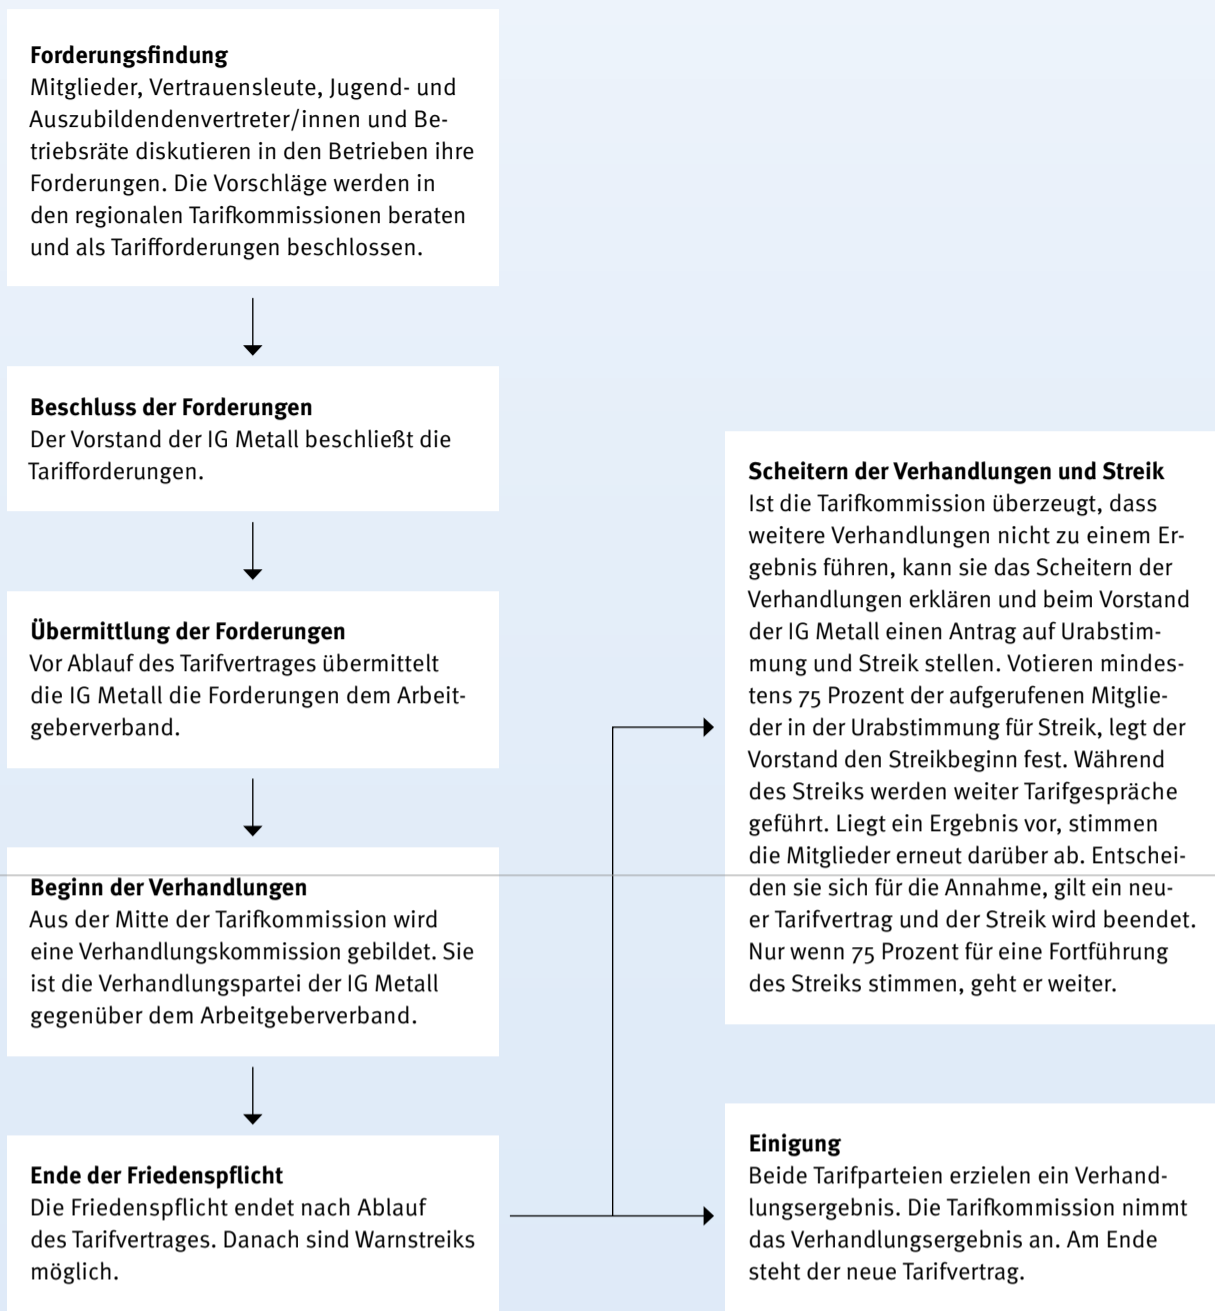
**Forderungsfindung**
Mitglieder, Vertrauensleute, Jugend- und Auszubildendenvertreter/innen und Betriebsräte diskutieren in den Betrieben ihre Forderungen. Die Vorschläge werden in den regionalen Tarifkommissionen beraten und als Tarifforderungen beschlossen.

**Beschluss der Forderungen**
Der Vorstand der IG Metall beschließt die Tarifforderungen.

**Übermittlung der Forderungen**
Vor Ablauf des Tarifvertrages übermittelt die IG Metall die Forderungen dem Arbeitgeberverband.

**Beginn der Verhandlungen**
Aus der Mitte der Tarifkommission wird eine Verhandlungskommission gebildet. Sie ist die Verhandlungspartei der IG Metall gegenüber dem Arbeitgeberverband.

**Ende der Friedenspflicht**
Die Friedenspflicht endet nach Ablauf des Tarifvertrages. Danach sind Warnstreiks möglich.

**Scheitern der Verhandlungen und Streik**
Ist die Tarifkommission überzeugt, dass weitere Verhandlungen nicht zu einem Ergebnis führen, kann sie das Scheitern der Verhandlungen erklären und beim Vorstand der IG Metall einen Antrag auf Urabstimmung und Streik stellen. Votieren mindestens 75 Prozent der aufgerufenen Mitglieder in der Urabstimmung für Streik, legt der Vorstand den Streikbeginn fest. Während des Streiks werden weiter Tarifgespräche geführt. Liegt ein Ergebnis vor, stimmen die Mitglieder erneut darüber ab. Entscheiden sie sich für die Annahme, gilt ein neuer Tarifvertrag und der Streik wird beendet. Nur wenn 75 Prozent für eine Fortführung des Streiks stimmen, geht er weiter.

**Einigung**
Beide Tarifparteien erzielen ein Verhandlungsergebnis. Die Tarifkommission nimmt das Verhandlungsergebnis an. Am Ende steht der neue Tarifvertrag.